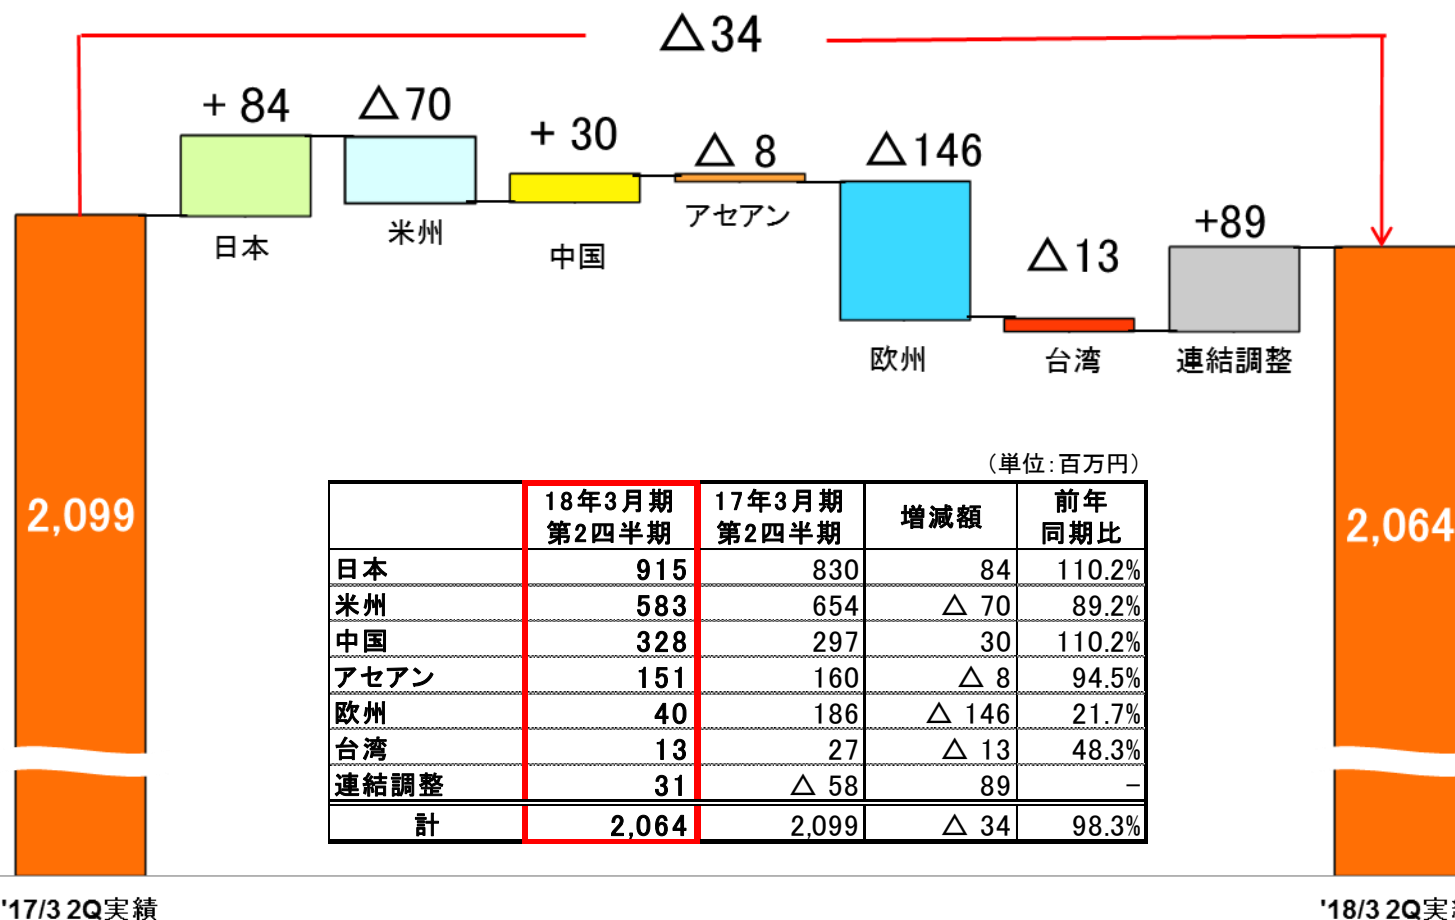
△34

+ 84
△70
+ 30
△ 8
△146
△13
+89

日本
米州
中国
アセアン
欧州
台湾
連結調整

2,099
2,064

（単位:百万円）

| | 18年3月期 第2四半期 | 17年3月期 第2四半期 | 増減額 | 前年 同期比 |
|---|---|---|---|---|
| 日本 | 915 | 830 | 84 | 110.2% |
| 米州 | 583 | 654 | △ 70 | 89.2% |
| 中国 | 328 | 297 | 30 | 110.2% |
| アセアン | 151 | 160 | △ 8 | 94.5% |
| 欧州 | 40 | 186 | △ 146 | 21.7% |
| 台湾 | 13 | 27 | △ 13 | 48.3% |
| 連結調整 | 31 | △ 58 | 89 | − |
| 計 | 2,064 | 2,099 | △ 34 | 98.3% |

'17/3 2Q実績
'18/3 2Q実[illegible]